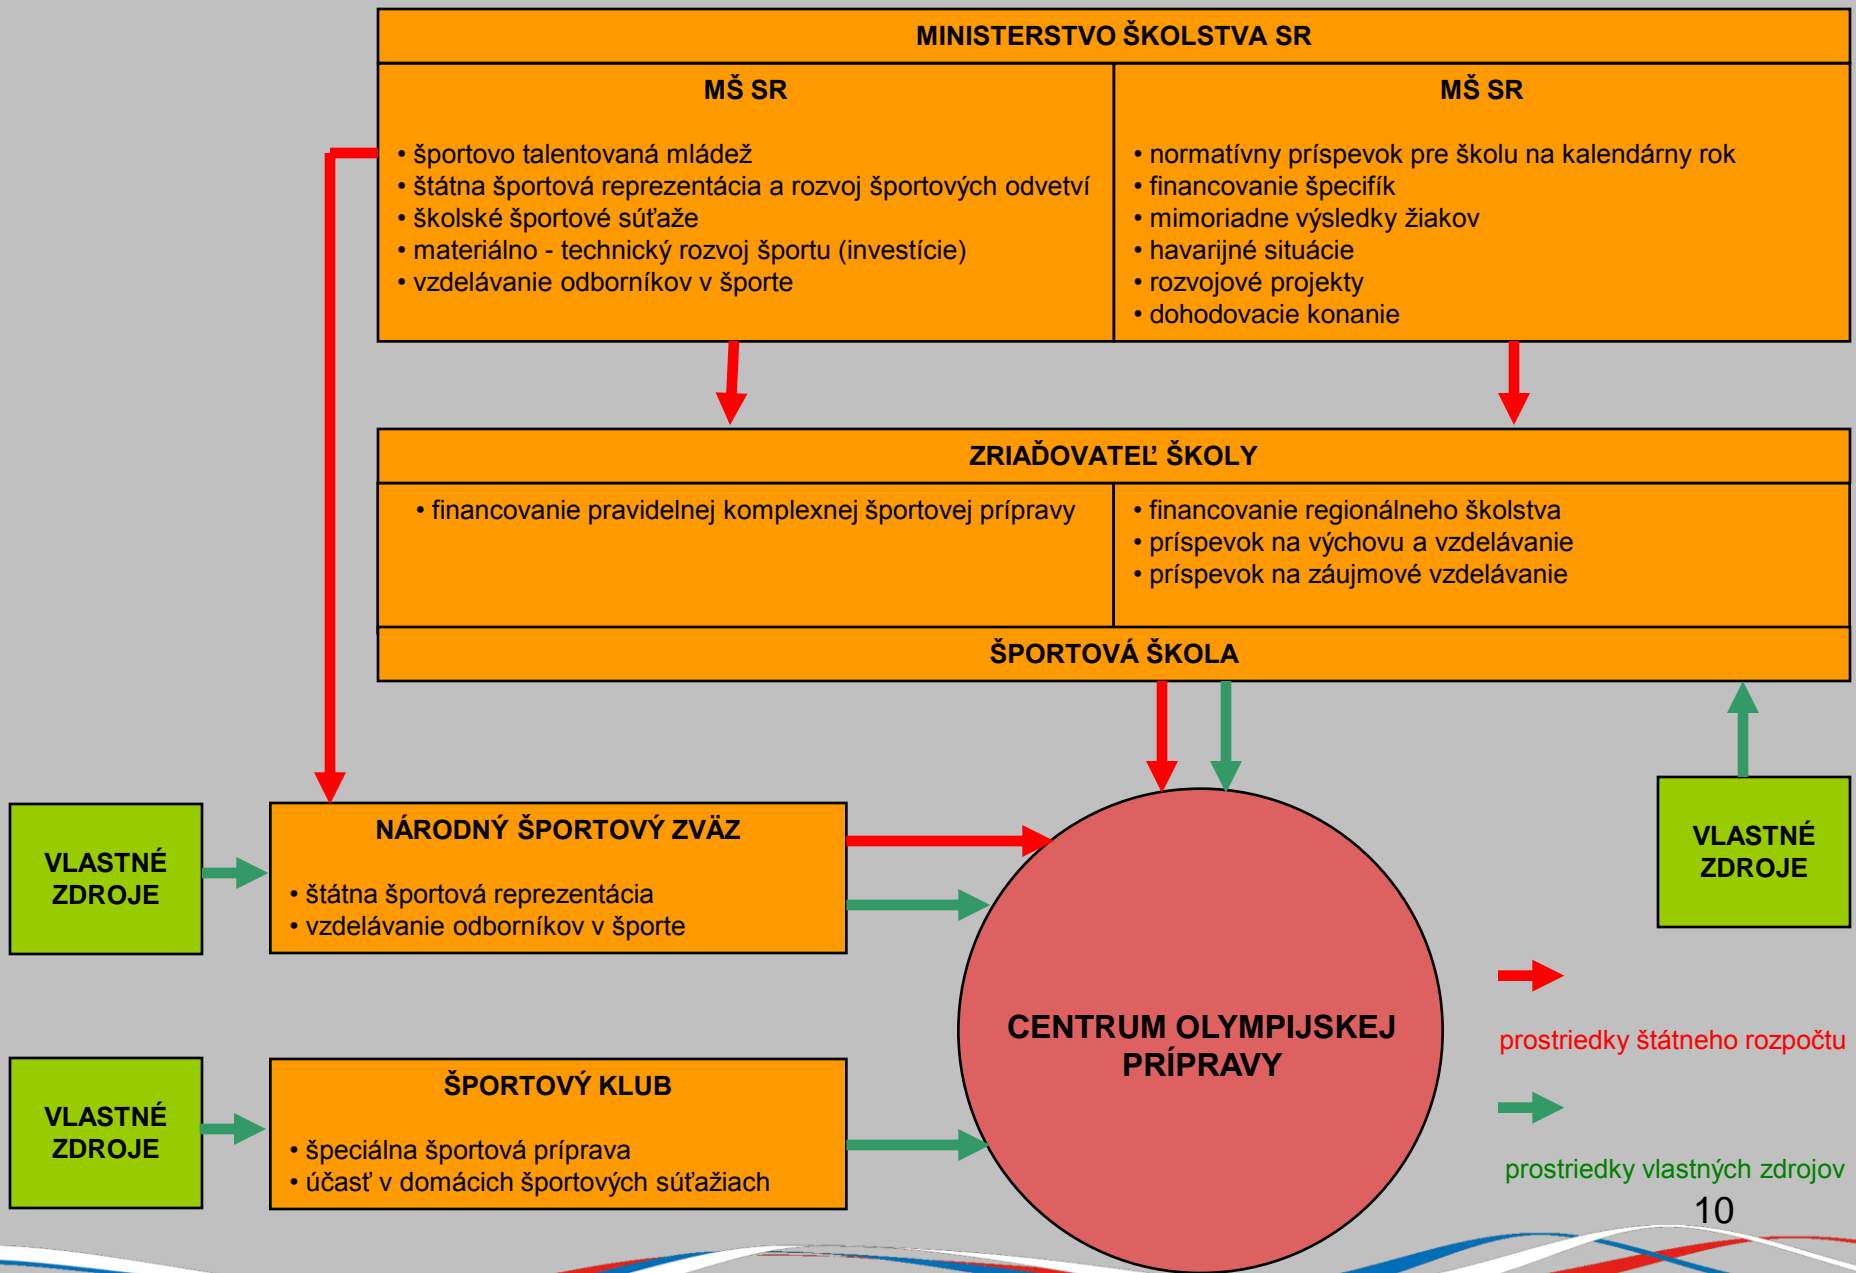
MINISTERSTVO ŠKOLSTVA SR

MŠ SR

• športovo talentovaná mládež
• štátna športová reprezentácia a rozvoj športových odvetví
• školské športové súťaže
• materiálno - technický rozvoj športu (investície)
• vzdelávanie odborníkov v športe

MŠ SR

• normatívny príspevok pre školu na kalendárny rok
• financovanie špecifík
• mimoriadne výsledky žiakov
• havarijné situácie
• rozvojové projekty
• dohodovacie konanie

ZRIAĎOVATEĽ ŠKOLY

• financovanie pravidelnej komplexnej športovej prípravy

• financovanie regionálneho školstva
• príspevok na výchovu a vzdelávanie
• príspevok na záujmové vzdelávanie

ŠPORTOVÁ ŠKOLA

VLASTNÉ ZDROJE

NÁRODNÝ ŠPORTOVÝ ZVÄZ

• štátna športová reprezentácia
• vzdelávanie odborníkov v športe

VLASTNÉ ZDROJE

CENTRUM OLYMPIJSKEJ PRÍPRAVY

VLASTNÉ ZDROJE

ŠPORTOVÝ KLUB

• špeciálna športová príprava
• účasť v domácich športových súťažiach

prostriedky štátneho rozpočtu

prostriedky vlastných zdrojov

10